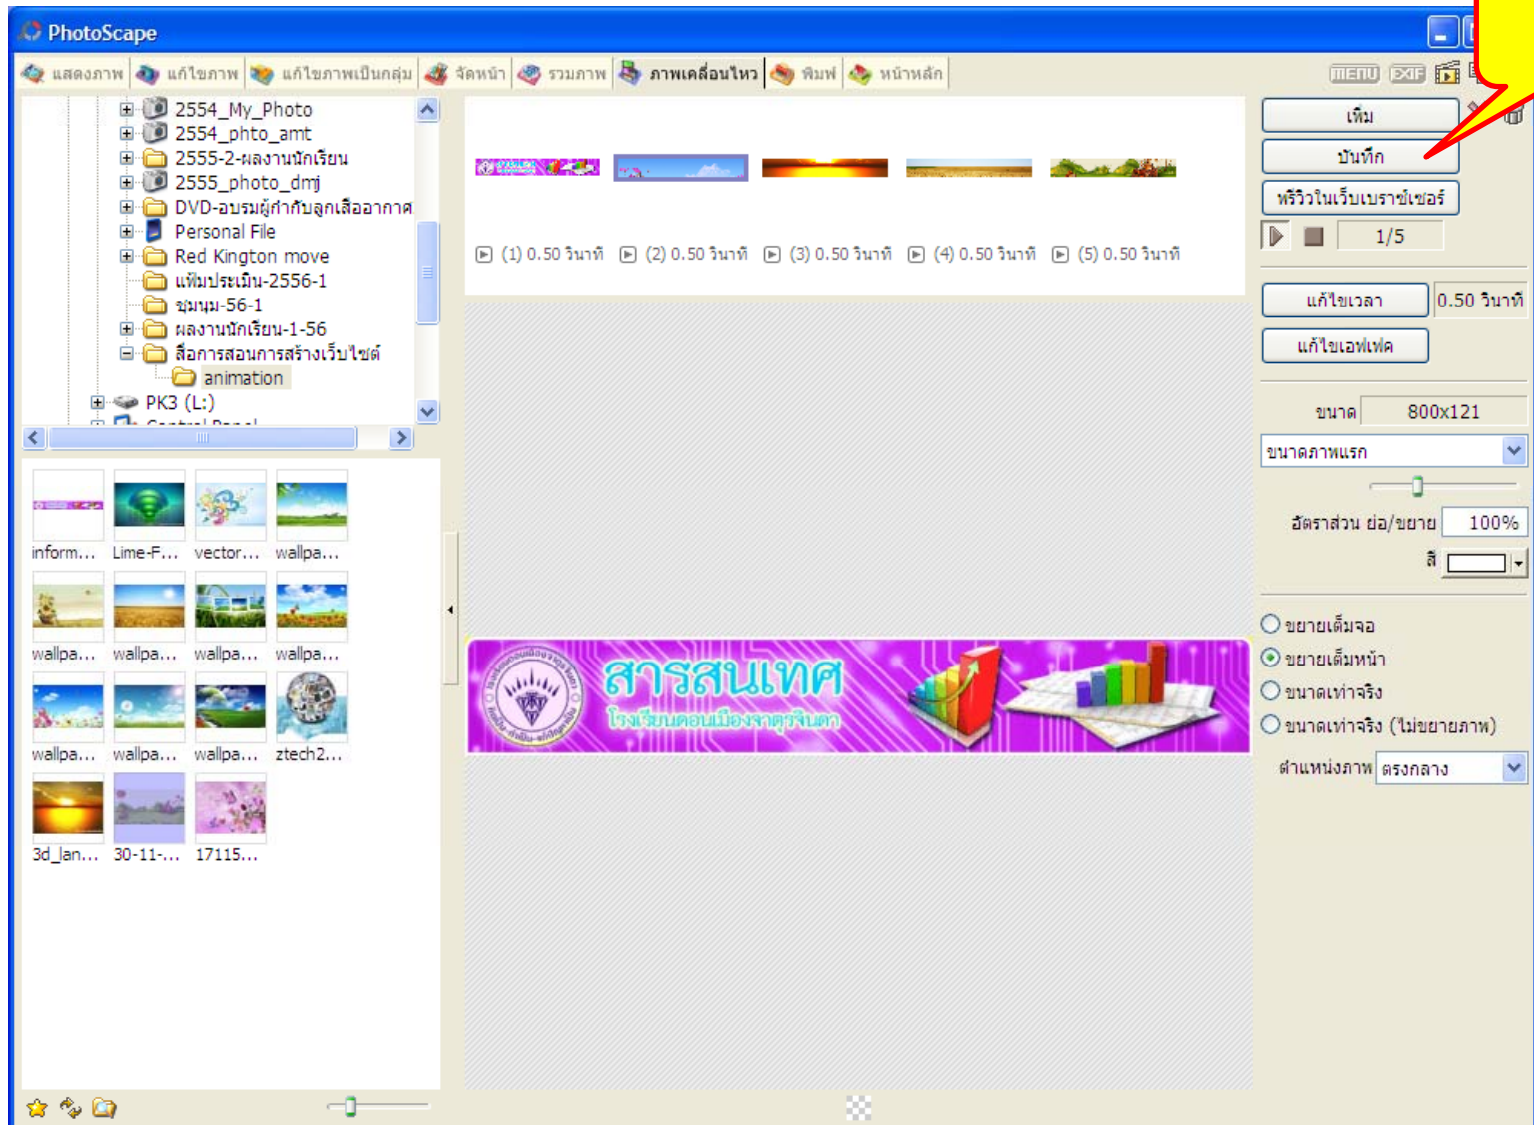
PhotoScape

แสดงภาพ | แก้ไขภาพ | แก้ไขภาพเป็นกลุ่ม | จัดหน้า | รวมภาพ | ภาพเคลื่อนไหว | พิมพ์ | หน้าหลัก

MENU EXIF

2554_My_Photo
2554_phto_amt
2555-2-ผลงานนักเรียน
2555_photo_dmj
DVD-อบรมผู้กำกับลูกเสืออากาศ
Personal File
Red Kington move
แฟ้มประเมิน-2556-1
ชุมนุม-56-1
ผลงานนักเรียน-1-56
สื่อการสอนการสร้างเว็บไซต์
animation
PK3 (L:)

inform... Lime-F... vector... wallpa...
wallpa... wallpa... wallpa... wallpa...
wallpa... wallpa... wallpa... ztech2...
3d_lan... 30-11-... 17115...

(1) 0.50 วินาที (2) 0.50 วินาที (3) 0.50 วินาที (4) 0.50 วินาที (5) 0.50 วินาที

สารสนเทศ
โรงเรียนคอนเมืองจาตุรจินดา

เพิ่ม
บันทึก
พรีวิวในเว็บเบราซ์เซอร์
1/5
แก้ไขเวลา 0.50 วินาที
แก้ไขเอฟเฟค
ขนาด 800x121
ขนาดภาพแรก
อัตราส่วน ย่อ/ขยาย 100%
สี
ขยายเต็มจอ
ขยายเต็มหน้า
ขนาดเท่าจริง
ขนาดเท่าจริง (ไม่ขยายภาพ)
ตำแหน่งภาพ ตรงกลาง